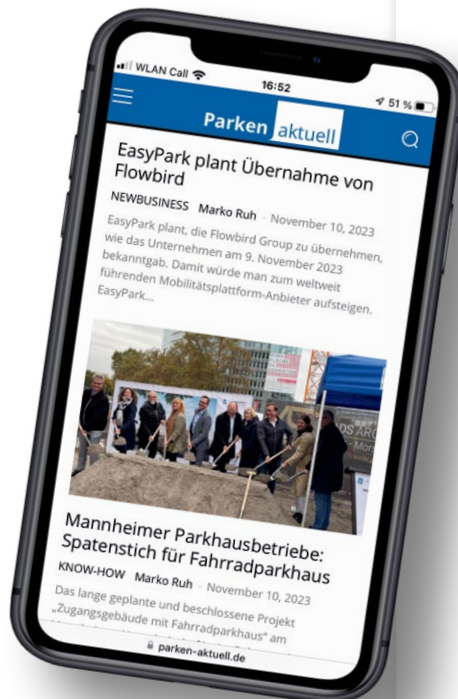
WLAN Call 16:52 51 %

Parken aktuell

EasyPark plant Übernahme von Flowbird

NEWBUSINESS Marko Ruh - November 10, 2023

EasyPark plant, die Flowbird Group zu übernehmen, wie das Unternehmen am 9. November 2023 bekanntgab. Damit würde man zum weltweit führenden Mobilitätsplattform-Anbieter aufsteigen. EasyPark...

Mannheimer Parkhausbetriebe: Spatenstich für Fahrradparkhaus

KNOW-HOW Marko Ruh - November 10, 2023

Das lange geplante und beschlossene Projekt „Zugangsgebäude mit Fahrradparkhaus" am

parken-aktuell.de